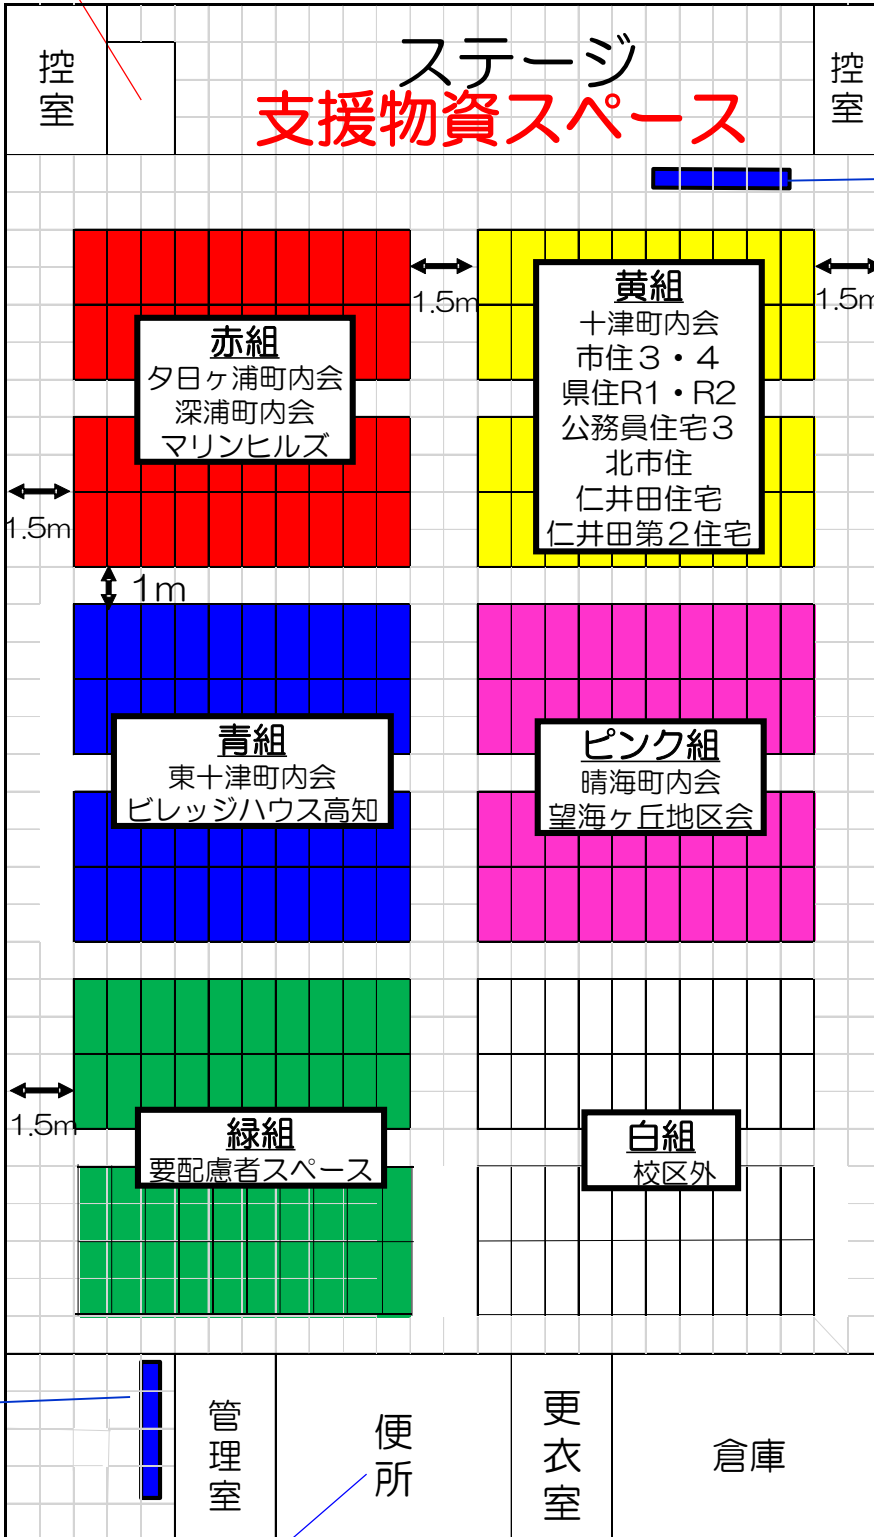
控室

ステージ
支援物資スペース

控室

1.5m

1.5m

赤組
夕日ヶ浦町内会
深浦町内会
マリンヒルズ

黄組
十津町内会
市住３・４
県住R1・R2
公務員住宅３
北市住
仁井田住宅
仁井田第２住宅

1.5m

1m

青組
東十津町内会
ビレッジハウス高知

ピンク組
晴海町内会
望海ヶ丘地区会

1.5m

緑組
要配慮者スペース

白組
校区外

管理室

便所

更衣室

倉庫